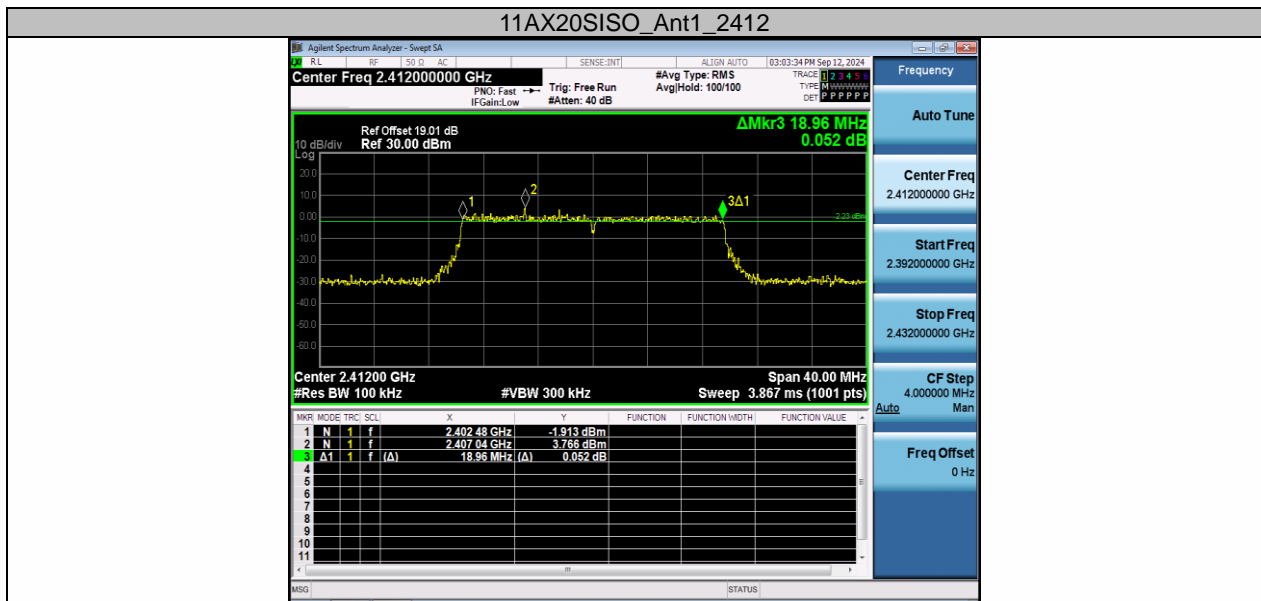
11AX20SISO_Ant1_2412

Agilent Spectrum Analyzer - Swept SA

RL RF 50 Ω AC SENSE:INT ALIGN AUTO 03:03:34 PM Sep 12, 2024

Center Freq 2.412000000 GHz

PNO: Fast IFGain:Low

Trig: Free Run #Atten: 40 dB

#Avg Type: RMS Avg|Hold: 100/100

TRACE 1 2 3 4 5 6 TYPE M DET P P P P P P

Frequency

Ref Offset 19.01 dB
10 dB/div Ref 30.00 dBm
Log

ΔMkr3 18.96 MHz
0.052 dB

20.0
10.0
0.00
-10.0
-20.0
-30.0
-40.0
-50.0
-60.0

1
2
3Δ1
-2.23 dBm

Center 2.41200 GHz
#Res BW 100 kHz
#VBW 300 kHz
Span 40.00 MHz
Sweep 3.867 ms (1001 pts)

| MKR | MODE | TRC | SCL | X | Y | FUNCTION | FUNCTION WIDTH | FUNCTION VALUE |
|---|---|---|---|---|---|---|---|---|
| 1 | N | 1 | f | 2.402 48 GHz | -1.913 dBm | | | |
| 2 | N | 1 | f | 2.407 04 GHz | 3.766 dBm | | | |
| 3 | Δ1 | 1 | f (Δ) | 18.96 MHz (Δ) | 0.052 dB | | | |
| 4 | | | | | | | | |
| 5 | | | | | | | | |
| 6 | | | | | | | | |
| 7 | | | | | | | | |
| 8 | | | | | | | | |
| 9 | | | | | | | | |
| 10 | | | | | | | | |
| 11 | | | | | | | | |

Auto Tune

Center Freq
2.412000000 GHz

Start Freq
2.392000000 GHz

Stop Freq
2.432000000 GHz

CF Step
4.000000 MHz
Auto Man

Freq Offset
0 Hz

MSG STATUS